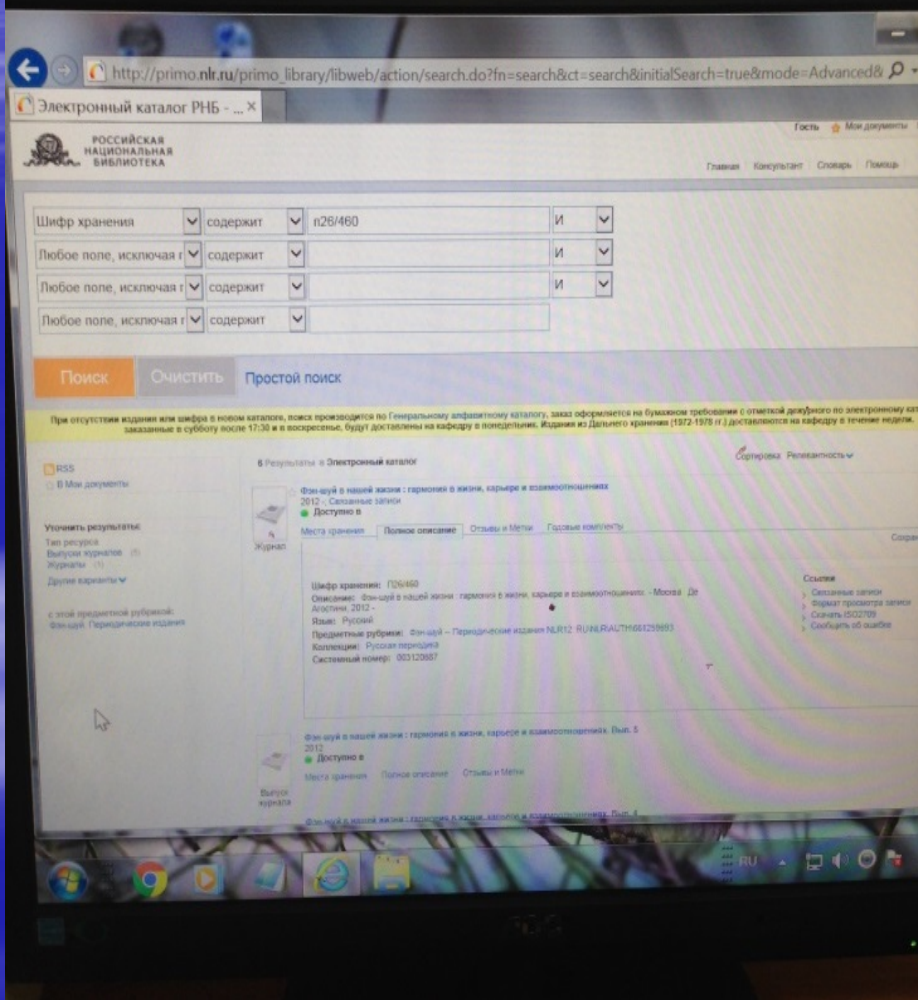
http://primo.nlr.ru/primo_library/libweb/action/search.do?fn=search&ct=search&initialSearch=true&mode=Advanced&

Электронный каталог РНБ - ...

РОССИЙСКАЯ НАЦИОНАЛЬНАЯ БИБЛИОТЕКА

Гость Мои документы

Главная Консультант Словарь Помощь

Шифр хранения | содержит | n26/460 | И
Любое поле, исключая г | содержит | | И
Любое поле, исключая г | содержит | | И
Любое поле, исключая г | содержит |

Поиск Очистить Простой поиск

При отсутствии издания или шифра в новом каталоге, поиск производится по Генеральному алфавитному каталогу, заказ оформляется на бумажном требовании с отметкой дежурного по электронному кат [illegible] заказанные в субботу после 17:30 и в воскресенье, будут доставлены на кафедру в понедельник. Издания из Дальнего хранения (1972-1978 гг.) доставляются на кафедру в течение недели.

RSS
В Мои документы

Уточнить результаты:
Тип ресурса
Выпуски журналов (5)
Журналы (1)
Другие варианты

с этой предметной рубрикой:
Фэн-шуй. Периодические издания

6 Результаты в Электронный каталог

Сортировка Релевантность

Фэн-шуй в нашей жизни : гармония в жизни, карьере и взаимоотношениях
2012 -. Связанные записи
Доступно в

Журнал

Места хранения | Полное описание | Отзывы и Метки | Годовые комплекты

Шифр хранения: П26/460
Описание: Фэн-шуй в нашей жизни : гармония в жизни, карьере и взаимоотношениях. - Москва : Де Агостини, 2012 -
Язык: Русский
Предметные рубрики: Фэн-шуй -- Периодические издания NLR12 -RU\NLR\AUTH\661259693
Коллекции: Русская периодика
Системный номер: 003120887

Ссылки
Связанные записи
Формат просмотра записи
Скачать ISO2709
Сообщить об ошибке

Фэн-шуй в нашей жизни : гармония в жизни, карьере и взаимоотношениях. Вып. 5
2012
Доступно в

Выпуск журнала

Места хранения Полное описание Отзывы и Метки

Фэн-шуй в нашей жизни : гармония в жизни, карьере и взаимоотношениях. Вып. 4

RU